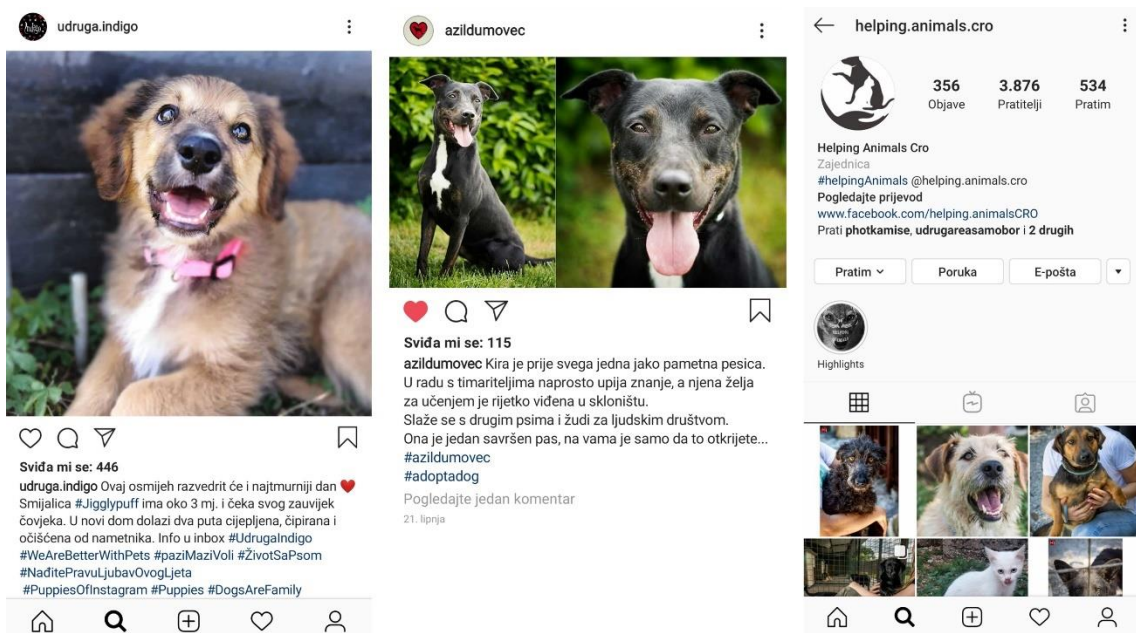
udruga.indigo

Sviđa mi se: 446
udruga.indigo Ovaj osmijeh razvedrit će i najtmurniji dan ❤️ Smijalica #Jigglypuff ima oko 3 mj. i čeka svog zauvijek čovjeka. U novi dom dolazi dva puta cijepljena, čipirana i očišćena od nametnika. Info u inbox #UdrugaIndigo #WeAreBetterWithPets #paziMaziVoli #ŽivotSaPsom #NađitePravuLjubavOvogLjeta #PuppiesOfInstagram #Puppies #DogsAreFamily

azildumovec

Sviđa mi se: 115
azildumovec Kira je prije svega jedna jako pametna pesica. U radu s timariteljima naprosto upija znanje, a njena želja za učenjem je rijetko viđena u skloništu.
Slaže se s drugim psima i žudi za ljudskim društvom.
Ona je jedan savršen pas, na vama je samo da to otkrijete...
#azildumovec
#adoptadog
Pogledajte jedan komentar
21. lipnja

helping.animals.cro
356 Objave
3.876 Pratitelji
534 Pratim
Helping Animals Cro
Zajednica
#helpingAnimals @helping.animals.cro
Pogledajte prijevod
www.facebook.com/helping.animalsCRO
Prati photkamise, udrugareasamobor i 2 drugih
Pratim
Poruka
E-pošta
Highlights